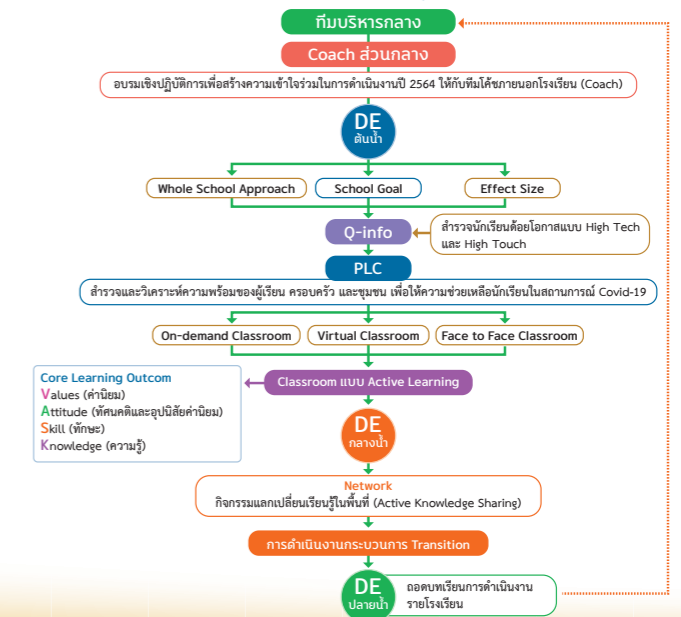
ทีมบริหารกลาง

Coach ส่วนกลาง

อบรมเชิงปฏิบัติการเพื่อสร้างความเข้าใจร่วมในการดำเนินงานปี 2564 ให้กับทีมโค้ชภายนอกโรงเรียน (Coach)

DE
ต้นน้ำ

Whole School Approach

School Goal

Effect Size

Q-info

สำรวจนักเรียนด้อยโอกาสแบบ High Tech และ High Touch

PLC

สำรวจและวิเคราะห์ความพร้อมของผู้เรียน ครอบครัว และชุมชน เพื่อให้ความช่วยเหลือนักเรียนในสถานการณ์ Covid-19

On-demand Classroom

Virtual Classroom

Face to Face Classroom

Core Learning Outcom
Values (ค่านิยม)
Attitude (ทัศนคติและอุปนิสัยค่านิยม)
Skill (ทักษะ)
Knowledge (ความรู้)

Classroom แบบ Active Learning

DE
กลางน้ำ

Network
กิจกรรมแลกเปลี่ยนเรียนรู้ในพื้นที่ (Active Knowledge Sharing)

การดำเนินงานกระบวนการ Transition

DE
ปลายน้ำ

ถอดบทเรียนการดำเนินงานรายโรงเรียน